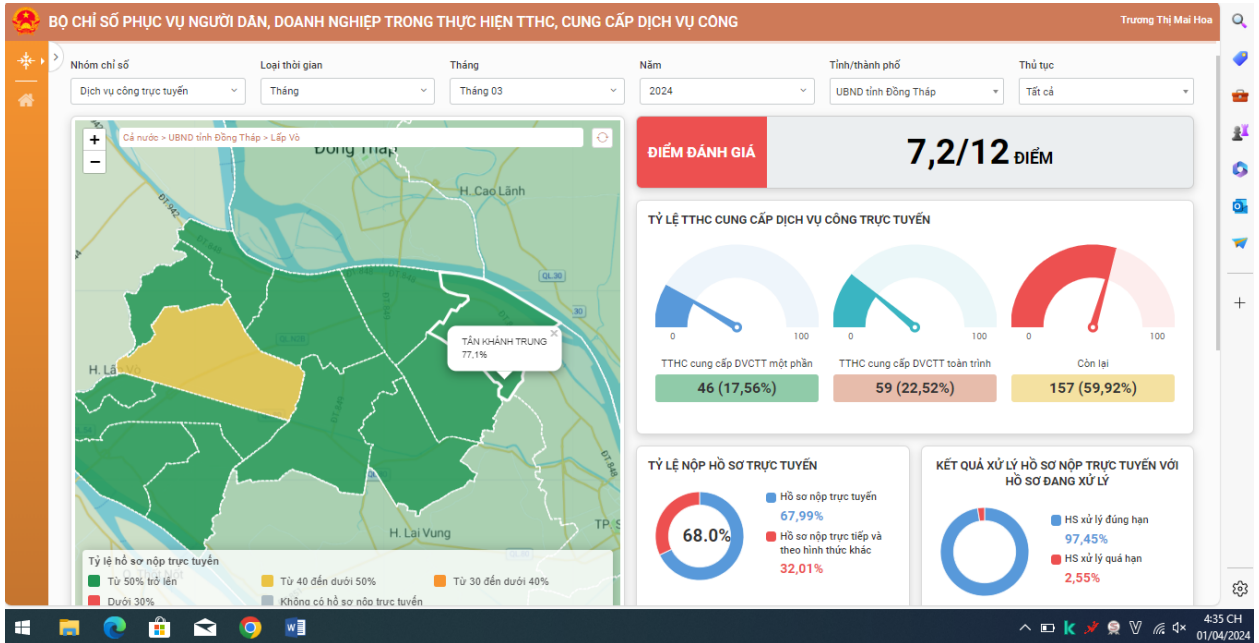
BỘ CHỈ SỐ PHỤC VỤ NGƯỜI DÂN, DOANH NGHIỆP TRONG THỰC HIỆN TTHC, CUNG CẤP DỊCH VỤ CÔNG

Trương Thị Mai Hoa

Nhóm chỉ số
Dịch vụ công trực tuyến

Loại thời gian
Tháng

Tháng
Tháng 03

Năm
2024

Tỉnh/thành phố
UBND tỉnh Đồng Tháp

Thủ tục
Tất cả

+
−
Cả nước > UBND tỉnh Đồng Tháp > Lấp Vò

Đồng Tháp
H. Cao Lãnh
QL.30
ĐT.942
H. Lấp Vò
TÂN KHÁNH TRUNG
77,1%
H. Lai Vung
TP. S
ĐT.848

Tỷ lệ hồ sơ nộp trực tuyến
Từ 50% trở lên
Từ 40 đến dưới 50%
Từ 30 đến dưới 40%
Dưới 30%
Không có hồ sơ nộp trực tuyến

ĐIỂM ĐÁNH GIÁ
7,2/12 ĐIỂM

TỶ LỆ TTHC CUNG CẤP DỊCH VỤ CÔNG TRỰC TUYẾN

0 100
TTHC cung cấp DVCTT một phần
46 (17,56%)

0 100
TTHC cung cấp DVCTT toàn trình
59 (22,52%)

0 100
Còn lại
157 (59,92%)

TỶ LỆ NỘP HỒ SƠ TRỰC TUYẾN
68.0%
Hồ sơ nộp trực tuyến
67,99%
Hồ sơ nộp trực tiếp và theo hình thức khác
32,01%

KẾT QUẢ XỬ LÝ HỒ SƠ NỘP TRỰC TUYẾN VỚI HỒ SƠ ĐANG XỬ LÝ
HS xử lý đúng hạn
97,45%
HS xử lý quá hạn
2,55%

4:35 CH
01/04/2024